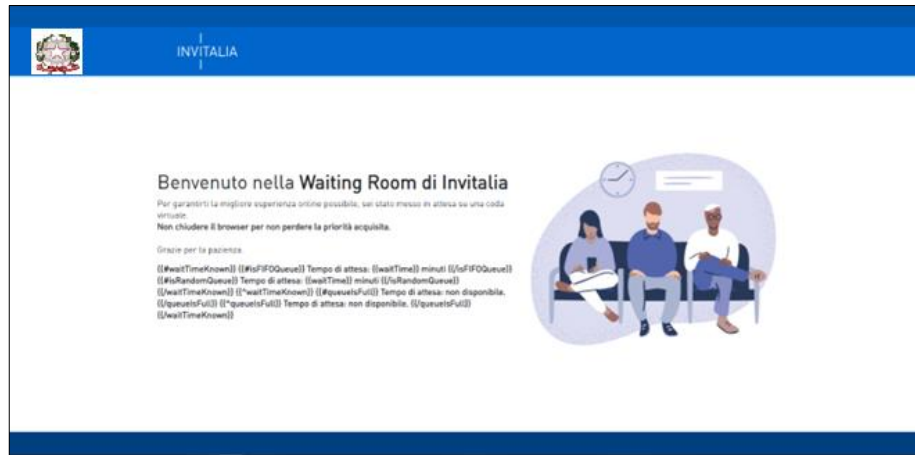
INVITALIA

Benvenuto nella **Waiting Room di Invitalia**

Per garantirti la migliore esperienza online possibile, sei stato messo in attesa su una coda virtuale.
**Non chiudere il browser per non perdere la priorità acquisita.**

Grazie per la pazienza.

{{#waitTimeKnown}} {{#isFIFOQueue}} Tempo di attesa: {{waitTime}} minuti {{/isFIFOQueue}} {{#isRandomQueue}} Tempo di attesa: {{waitTime}} minuti {{/isRandomQueue}} {{/waitTimeKnown}} {{^waitTimeKnown}} {{#queueIsFull}} Tempo di attesa: non disponibile. {{/queueIsFull}} {{^queueIsFull}} Tempo di attesa: non disponibile. {{/queueIsFull}} {{/waitTimeKnown}}